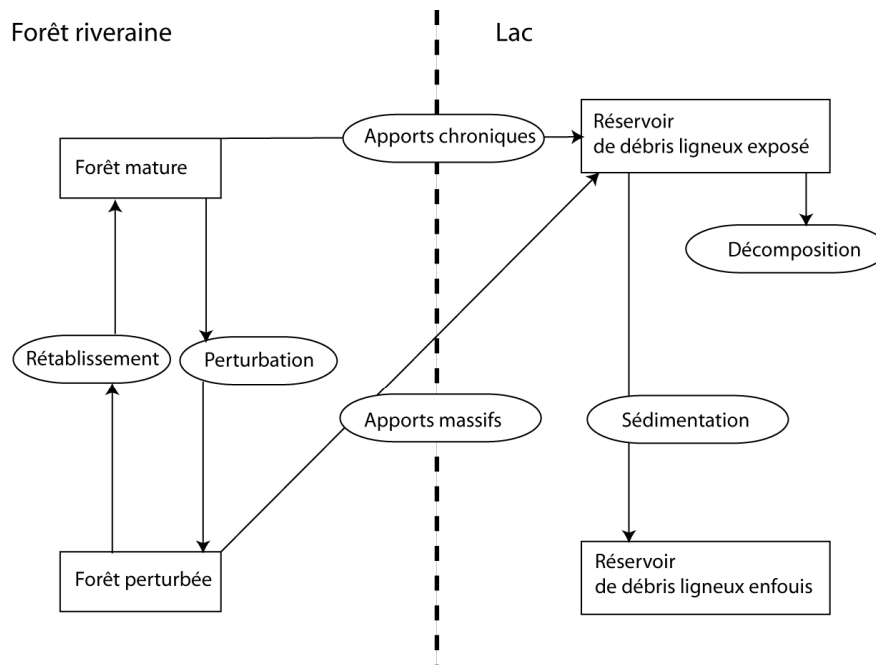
Forêt riveraine

Lac

Forêt mature

Apports chroniques

Réservoir de débris ligneux exposé

Décomposition

Rétablissement

Perturbation

Apports massifs

Sédimentation

Forêt perturbée

Réservoir de débris ligneux enfouis